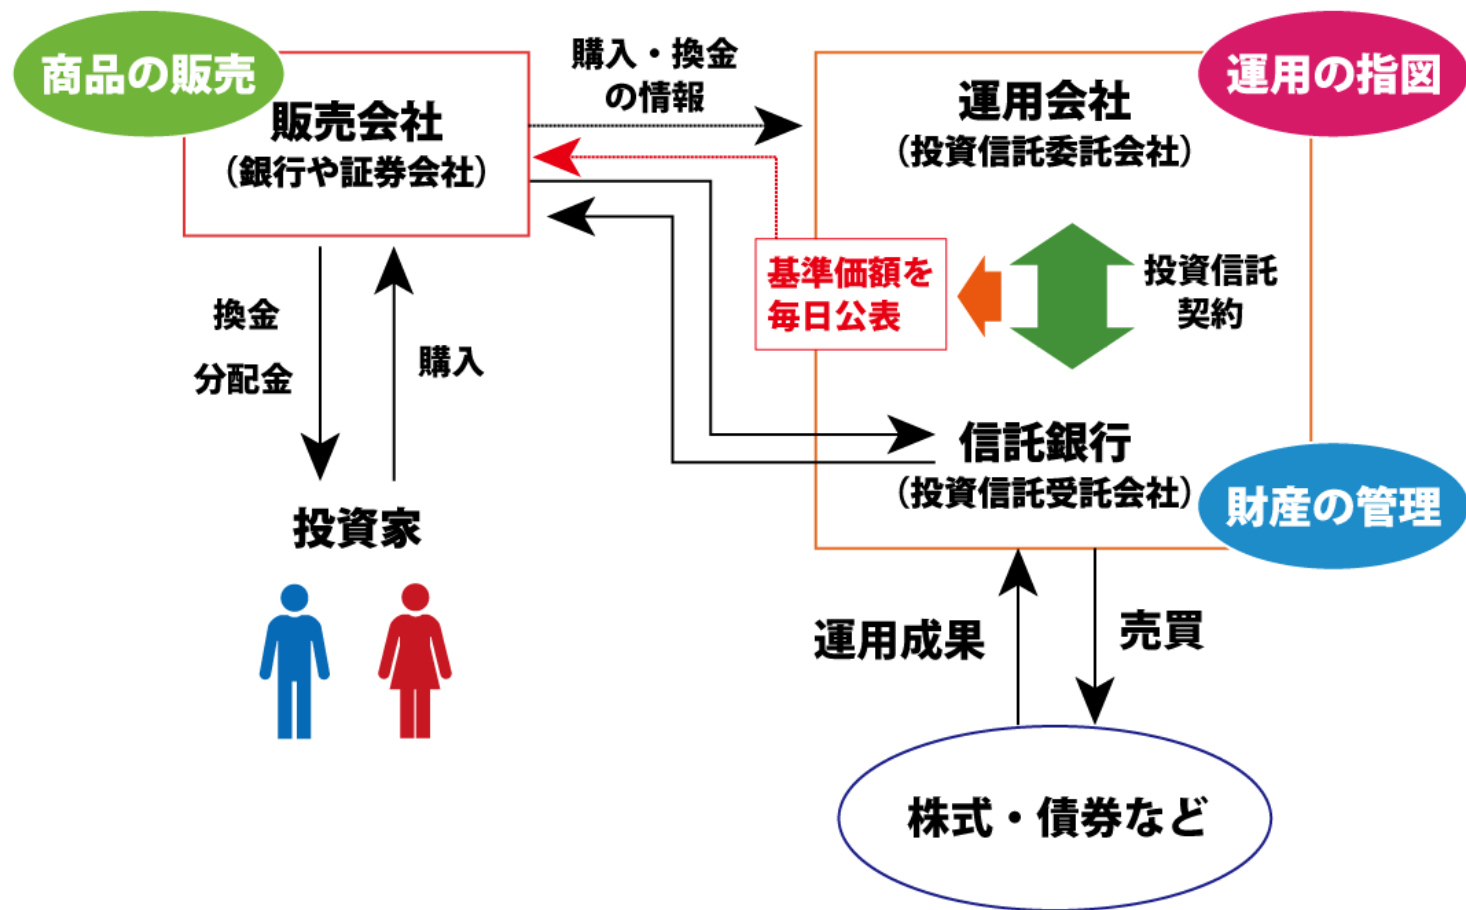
商品の販売

販売会社
(銀行や証券会社)

購入・換金
の情報

運用会社
(投資信託委託会社)

運用の指図

基準価額を
毎日公表

投資信託
契約

換金

分配金

購入

信託銀行
(投資信託受託会社)

財産の管理

投資家

運用成果

売買

株式・債券など